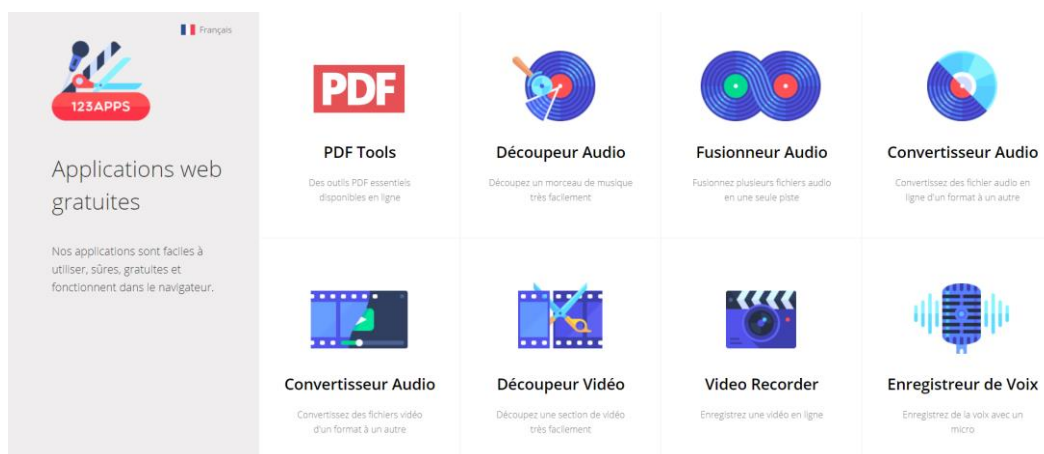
Français

123APPS

Applications web gratuites

Nos applications sont faciles à utiliser, sûres, gratuites et fonctionnent dans le navigateur.

PDF

PDF Tools

Des outils PDF essentiels disponibles en ligne

Découpeur Audio

Découpez un morceau de musique très facilement

Fusionneur Audio

Fusionnez plusieurs fichiers audio en une seule piste

Convertisseur Audio

Convertissez des fichier audio en ligne d'un format à un autre

Convertisseur Audio

Convertissez des fichiers vidéo d'un format à un autre

Découpeur Vidéo

Découpez une section de vidéo très facilement

Video Recorder

Enregistrez une vidéo en ligne

Enregistreur de Voix

Enregistrez de la voix avec un micro